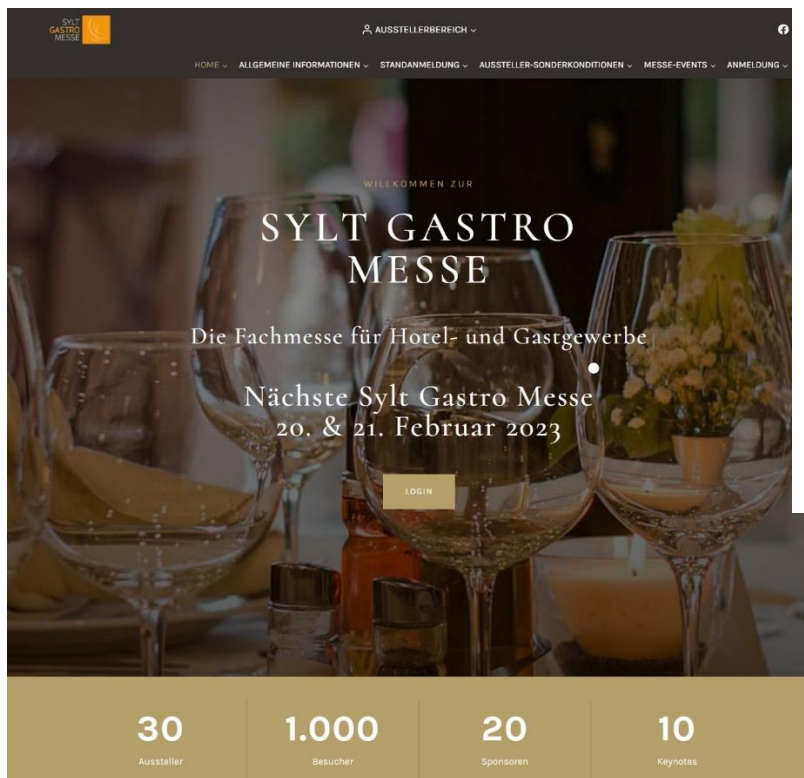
SYLT GASTRO MESSE

AUSSTELLERBEREICH

HOME ALLGEMEINE INFORMATIONEN STANDANMELDUNG AUSSTELLER-SONDERKONDITIONEN MESSE-EVENTS ANMELDUNG

WILLKOMMEN ZUR

SYLT GASTRO MESSE

Die Fachmesse für Hotel- und Gastgewerbe

Nächste Sylt Gastro Messe
20. & 21. Februar 2023

LOGIN

30
Aussteller

1.000
Besucher

20
Sponsoren

10
Keynotes